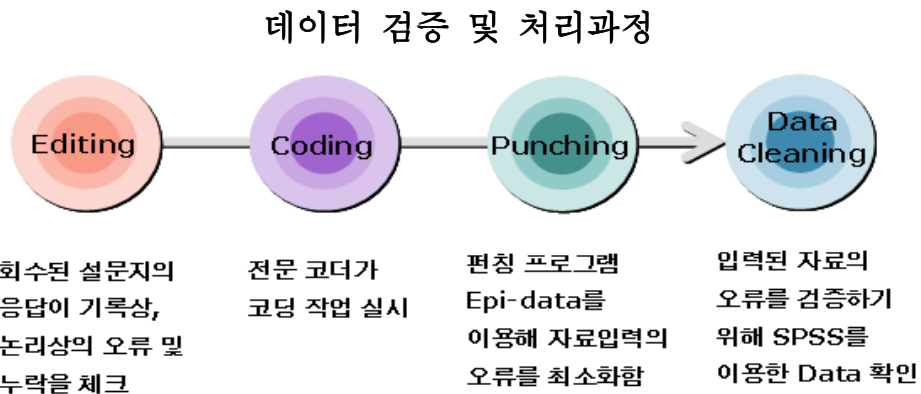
데이터 검증 및 처리과정

Editing

Coding

Punching

Data Cleaning

회수된 설문지의 응답이 기록상, 논리상의 오류 및 누락을 체크

전문 코더가 코딩 작업 실시

펀칭 프로그램 Epi-data를 이용해 자료입력의 오류를 최소화함

입력된 자료의 오류를 검증하기 위해 SPSS를 이용한 Data 확인